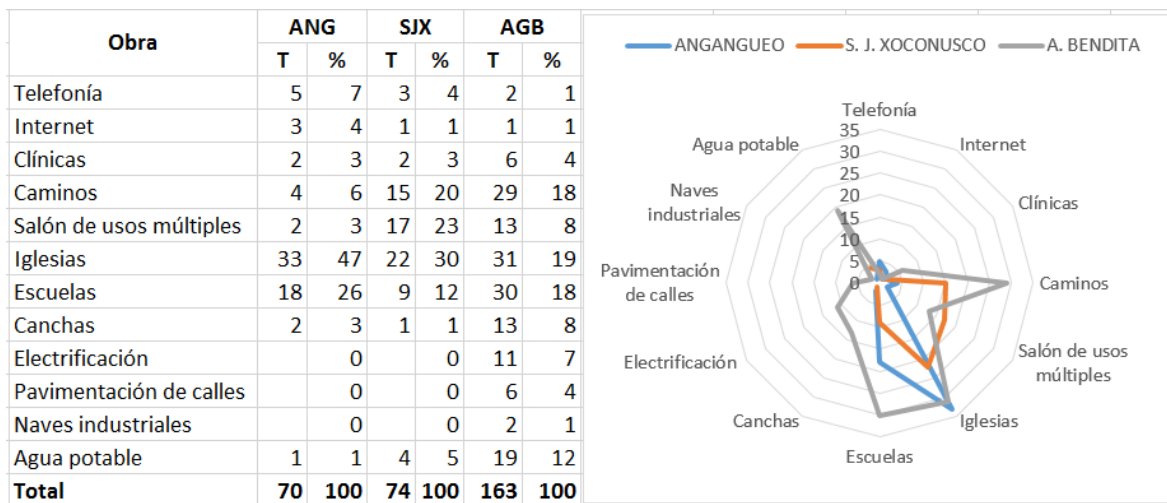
| Obra | ANG T | ANG % | SJX T | SJX % | AGB T | AGB % |
|---|---|---|---|---|---|---|
| Telefonía | 5 | 7 | 3 | 4 | 2 | 1 |
| Internet | 3 | 4 | 1 | 1 | 1 | 1 |
| Clínicas | 2 | 3 | 2 | 3 | 6 | 4 |
| Caminos | 4 | 6 | 15 | 20 | 29 | 18 |
| Salón de usos múltiples | 2 | 3 | 17 | 23 | 13 | 8 |
| Iglesias | 33 | 47 | 22 | 30 | 31 | 19 |
| Escuelas | 18 | 26 | 9 | 12 | 30 | 18 |
| Canchas | 2 | 3 | 1 | 1 | 13 | 8 |
| Electrificación | | 0 | | 0 | 11 | 7 |
| Pavimentación de calles | | 0 | | 0 | 6 | 4 |
| Naves industriales | | 0 | | 0 | 2 | 1 |
| Agua potable | 1 | 1 | 4 | 5 | 19 | 12 |
| Total | 70 | 100 | 74 | 100 | 163 | 100 |

ANGANGUEO S. J. XOCONUSCO A. BENDITA

Telefonía
35
30
25
20
15
10
5
0
Internet
Clínicas
Caminos
Salón de usos múltiples
Iglesias
Escuelas
Canchas
Electrificación
Pavimentación de calles
Naves industriales
Agua potable